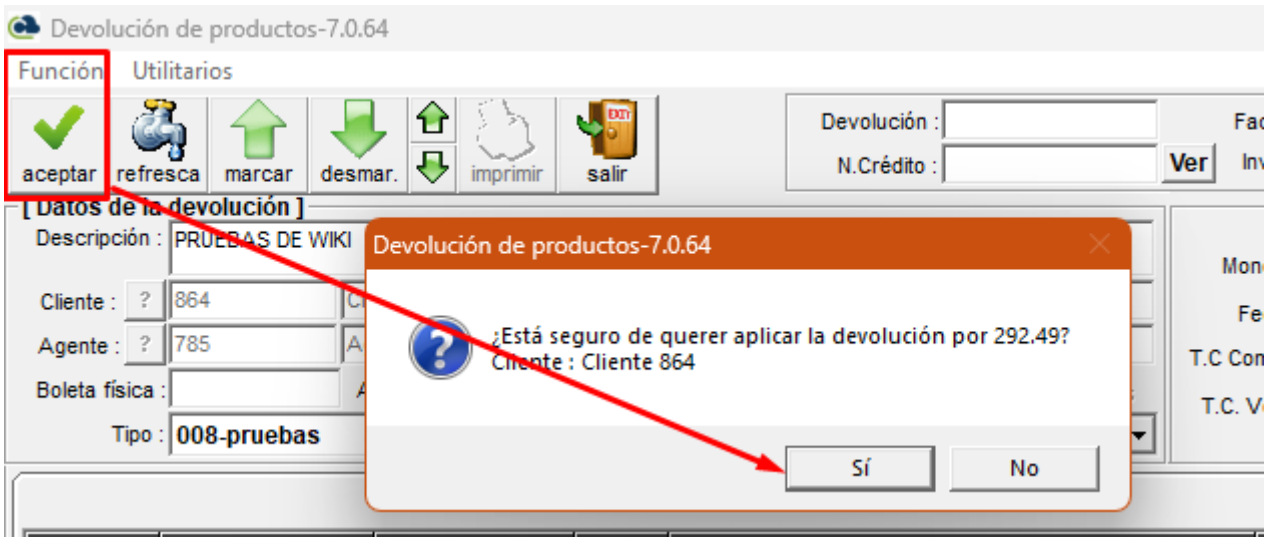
Devolución de productos-7.0.64

Función Utilitarios

aceptar refresca marcar desmar. imprimir salir

Devolución :
N.Crédito :
Ver

Fac
Inv

[ Datos de la devolución ]
Descripción : PRUEBAS DE WIKI
Cliente : ? 864 C
Agente : ? 785 A
Boleta física : A
Tipo : 008-pruebas

Mon
Fe
T.C Com
T.C. Ve

Devolución de productos-7.0.64

¿Está seguro de querer aplicar la devolución por 292.49?
Cliente : Cliente 864

Sí No